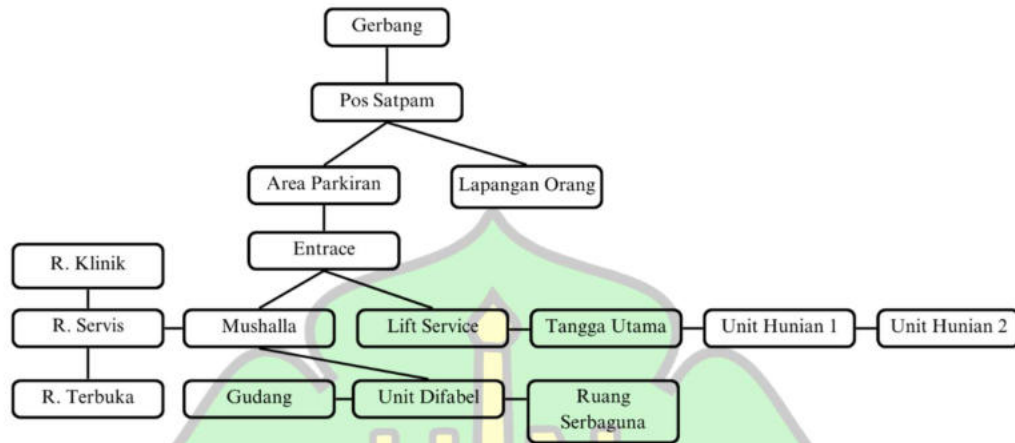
Gerbang

Pos Satpam

Area Parkiran

Lapangan Orang

Entrace

R. Klinik

R. Servis

Mushalla

Lift Service

Tangga Utama

Unit Hunian 1

Unit Hunian 2

R. Terbuka

Gudang

Unit Difabel

Ruang Serbaguna